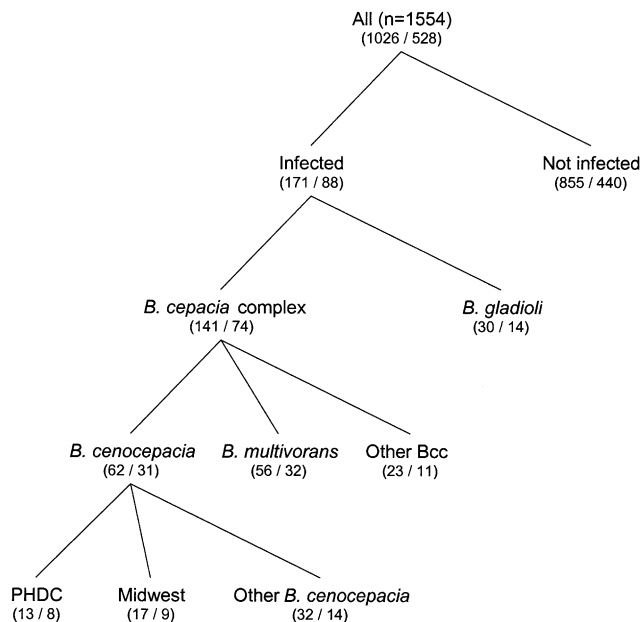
All (n=1554)
(1026 / 528)

Infected
(171 / 88)

Not infected
(855 / 440)

*B. cepacia* complex
(141 / 74)

*B. gladioli*
(30 / 14)

*B. cenocepacia*
(62 / 31)

*B. multivorans*
(56 / 32)

Other Bcc
(23 / 11)

PHDC
(13 / 8)

Midwest
(17 / 9)

Other *B. cenocepacia*
(32 / 14)